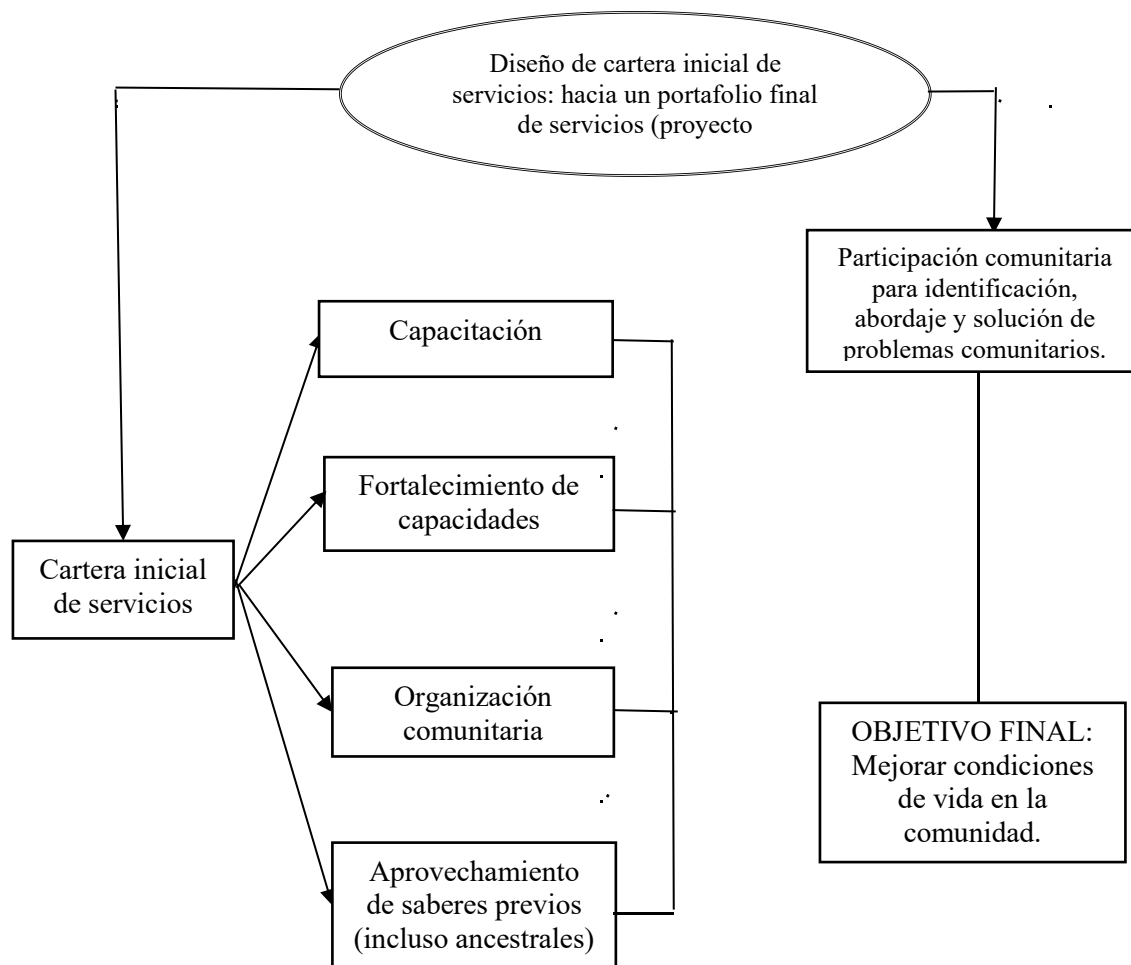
Diseño de cartera inicial de servicios: hacia un portafolio final de servicios (proyecto

Participación comunitaria para identificación, abordaje y solución de problemas comunitarios.

Cartera inicial de servicios

Capacitación

Fortalecimiento de capacidades

Organización comunitaria

Aprovechamiento de saberes previos (incluso ancestrales)

OBJETIVO FINAL: Mejorar condiciones de vida en la comunidad.